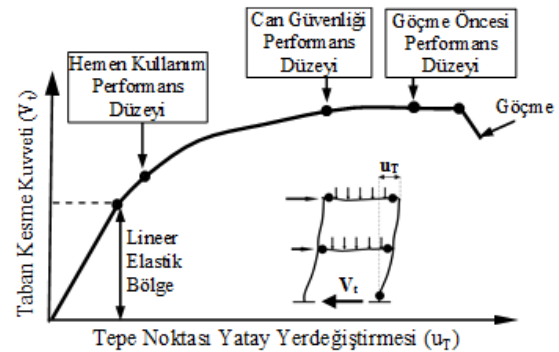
Hemen Kullanım Performans Düzeyi

Can Güvenliği Performans Düzeyi

Göçme Öncesi Performans Düzeyi

Göçme

Taban Kesme Kuvveti ($V_t$)

$u_T$

Lineer Elastik Bölge

$V_t$

Tepe Noktası Yatay Yerdeğiştirmesi ($u_T$)